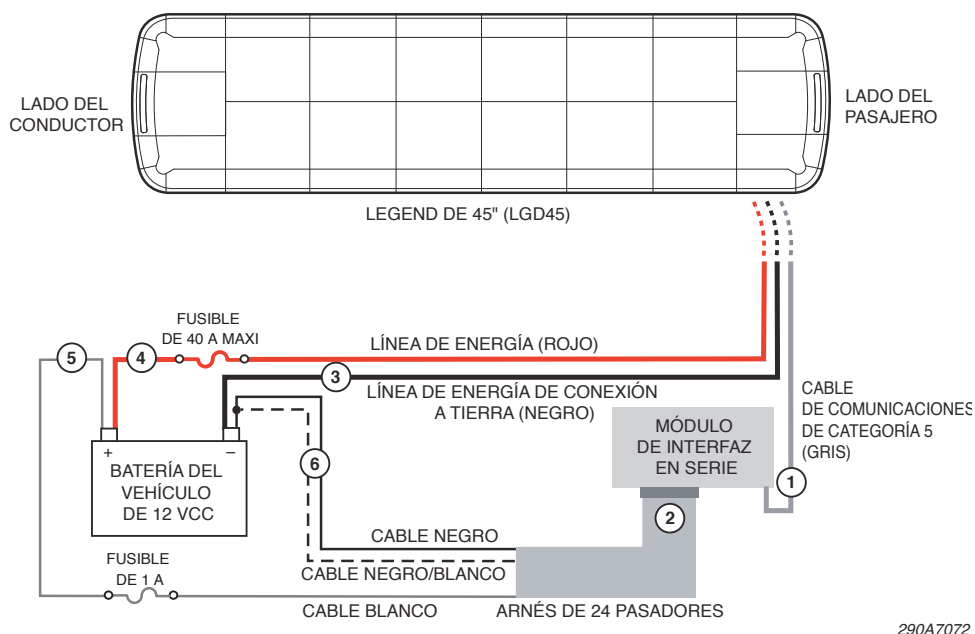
LADO DEL CONDUCTOR

LADO DEL PASAJERO

LEGEND DE 45" (LGD45)

FUSIBLE DE 40 A MAXI

LÍNEA DE ENERGÍA (ROJO)

5

4

3

LÍNEA DE ENERGÍA DE CONEXIÓN A TIERRA (NEGRO)

CABLE DE COMUNICACIONES DE CATEGORÍA 5 (GRIS)

MÓDULO DE INTERFAZ EN SERIE

+

–

BATERÍA DEL VEHÍCULO DE 12 VCC

6

1

2

CABLE NEGRO

CABLE NEGRO/BLANCO

FUSIBLE DE 1 A

CABLE BLANCO

ARNÉS DE 24 PASADORES

290A7072